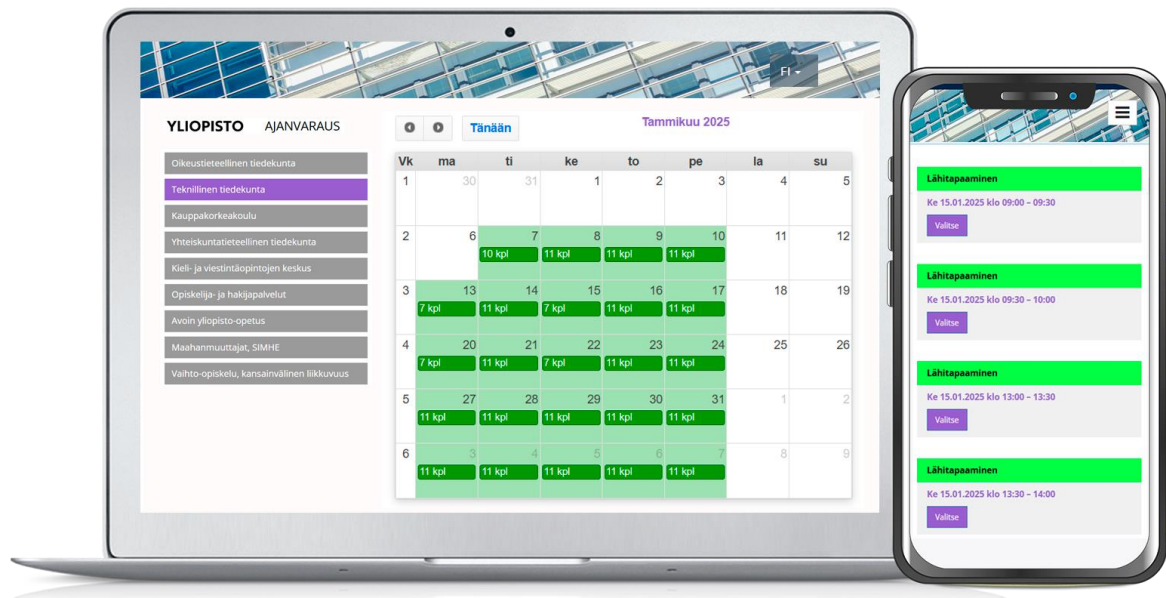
FI

YLIOPISTO AJANVARAUS

Oikeustieteellinen tiedekunta
Teknillinen tiedekunta
Kauppakorkeakoulu
Yhteiskuntatieteellinen tiedekunta
Kieli- ja viestintäopintojen keskus
Opiskelija- ja hakijapalvelut
Avoin yliopisto-opetus
Maahanmuuttajat, SIMHE
Vaihto-opiskelu, kansainvälinen liikkuvuus

Tänään

Tammikuu 2025

| Vk | ma | ti | ke | to | pe | la | su |
|---|---|---|---|---|---|---|---|
| 1 | 30 | 31 | 1 | 2 | 3 | 4 | 5 |
| 2 | 6 | 7 10 kpl | 8 11 kpl | 9 11 kpl | 10 11 kpl | 11 | 12 |
| 3 | 13 7 kpl | 14 11 kpl | 15 7 kpl | 16 11 kpl | 17 11 kpl | 18 | 19 |
| 4 | 20 7 kpl | 21 11 kpl | 22 7 kpl | 23 11 kpl | 24 11 kpl | 25 | 26 |
| 5 | 27 11 kpl | 28 11 kpl | 29 11 kpl | 30 11 kpl | 31 11 kpl | 1 | 2 |
| 6 | 3 11 kpl | 4 11 kpl | 5 11 kpl | 6 11 kpl | 7 11 kpl | 8 | 9 |

Lähitapaaminen
Ke 15.01.2025 klo 09:00 – 09:30
Valitse

Lähitapaaminen
Ke 15.01.2025 klo 09:30 – 10:00
Valitse

Lähitapaaminen
Ke 15.01.2025 klo 13:00 – 13:30
Valitse

Lähitapaaminen
Ke 15.01.2025 klo 13:30 – 14:00
Valitse